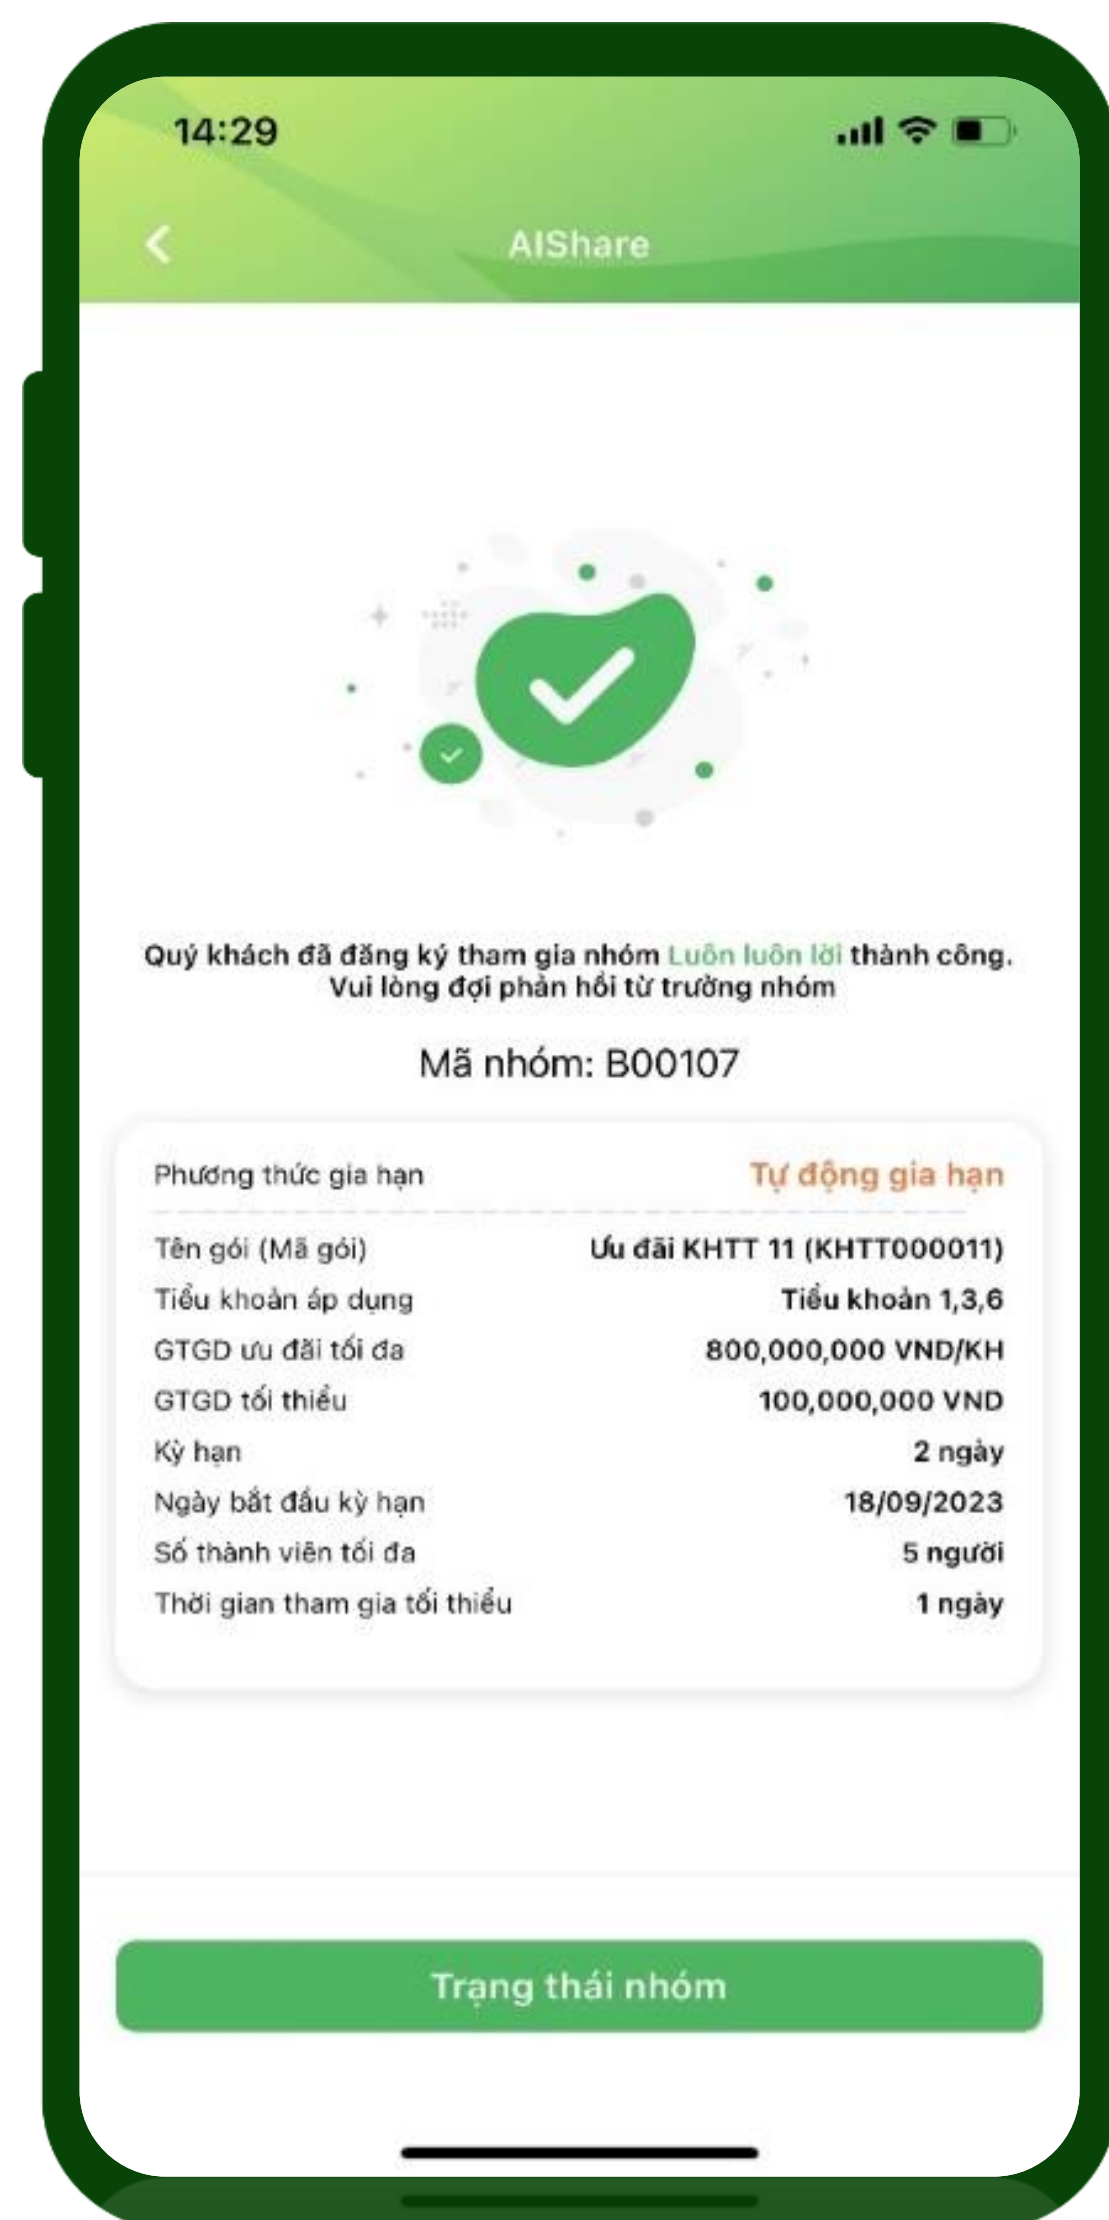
14:29

AIShare

Quý khách đã đăng ký tham gia nhóm Luôn luôn lời thành công. Vui lòng đợi phản hồi từ trưởng nhóm

Mã nhóm: B00107

| Phương thức gia hạn | Tự động gia hạn |
|---|---|
| Tên gói (Mã gói) | Ưu đãi KHTT 11 (KHTT000011) |
| Tiểu khoản áp dụng | Tiểu khoản 1,3,6 |
| GTGD ưu đãi tối đa | 800,000,000 VND/KH |
| GTGD tối thiểu | 100,000,000 VND |
| Kỳ hạn | 2 ngày |
| Ngày bắt đầu kỳ hạn | 18/09/2023 |
| Số thành viên tối đa | 5 người |
| Thời gian tham gia tối thiểu | 1 ngày |

Trạng thái nhóm